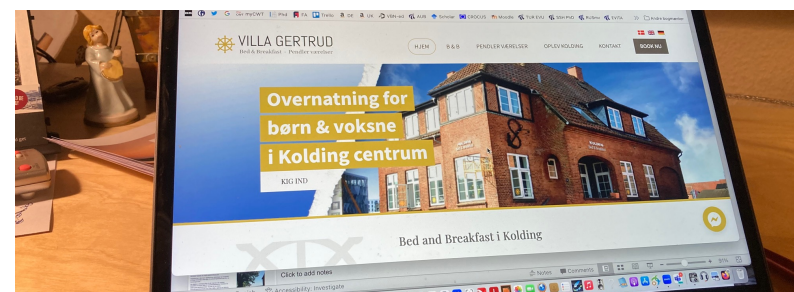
VILLA GERTRUD
Bed & Breakfast – Pendler værelser

HJEM
B & B
PENDLER VÆRELSER
OPLEV KOLDING
KONTAKT
BOOK NU

Overnatning for
børn & voksne
i Kolding centrum

KIG IND

Bed and Breakfast i Kolding

Click to add notes
Notes
Comments
Accessibility: Investigate